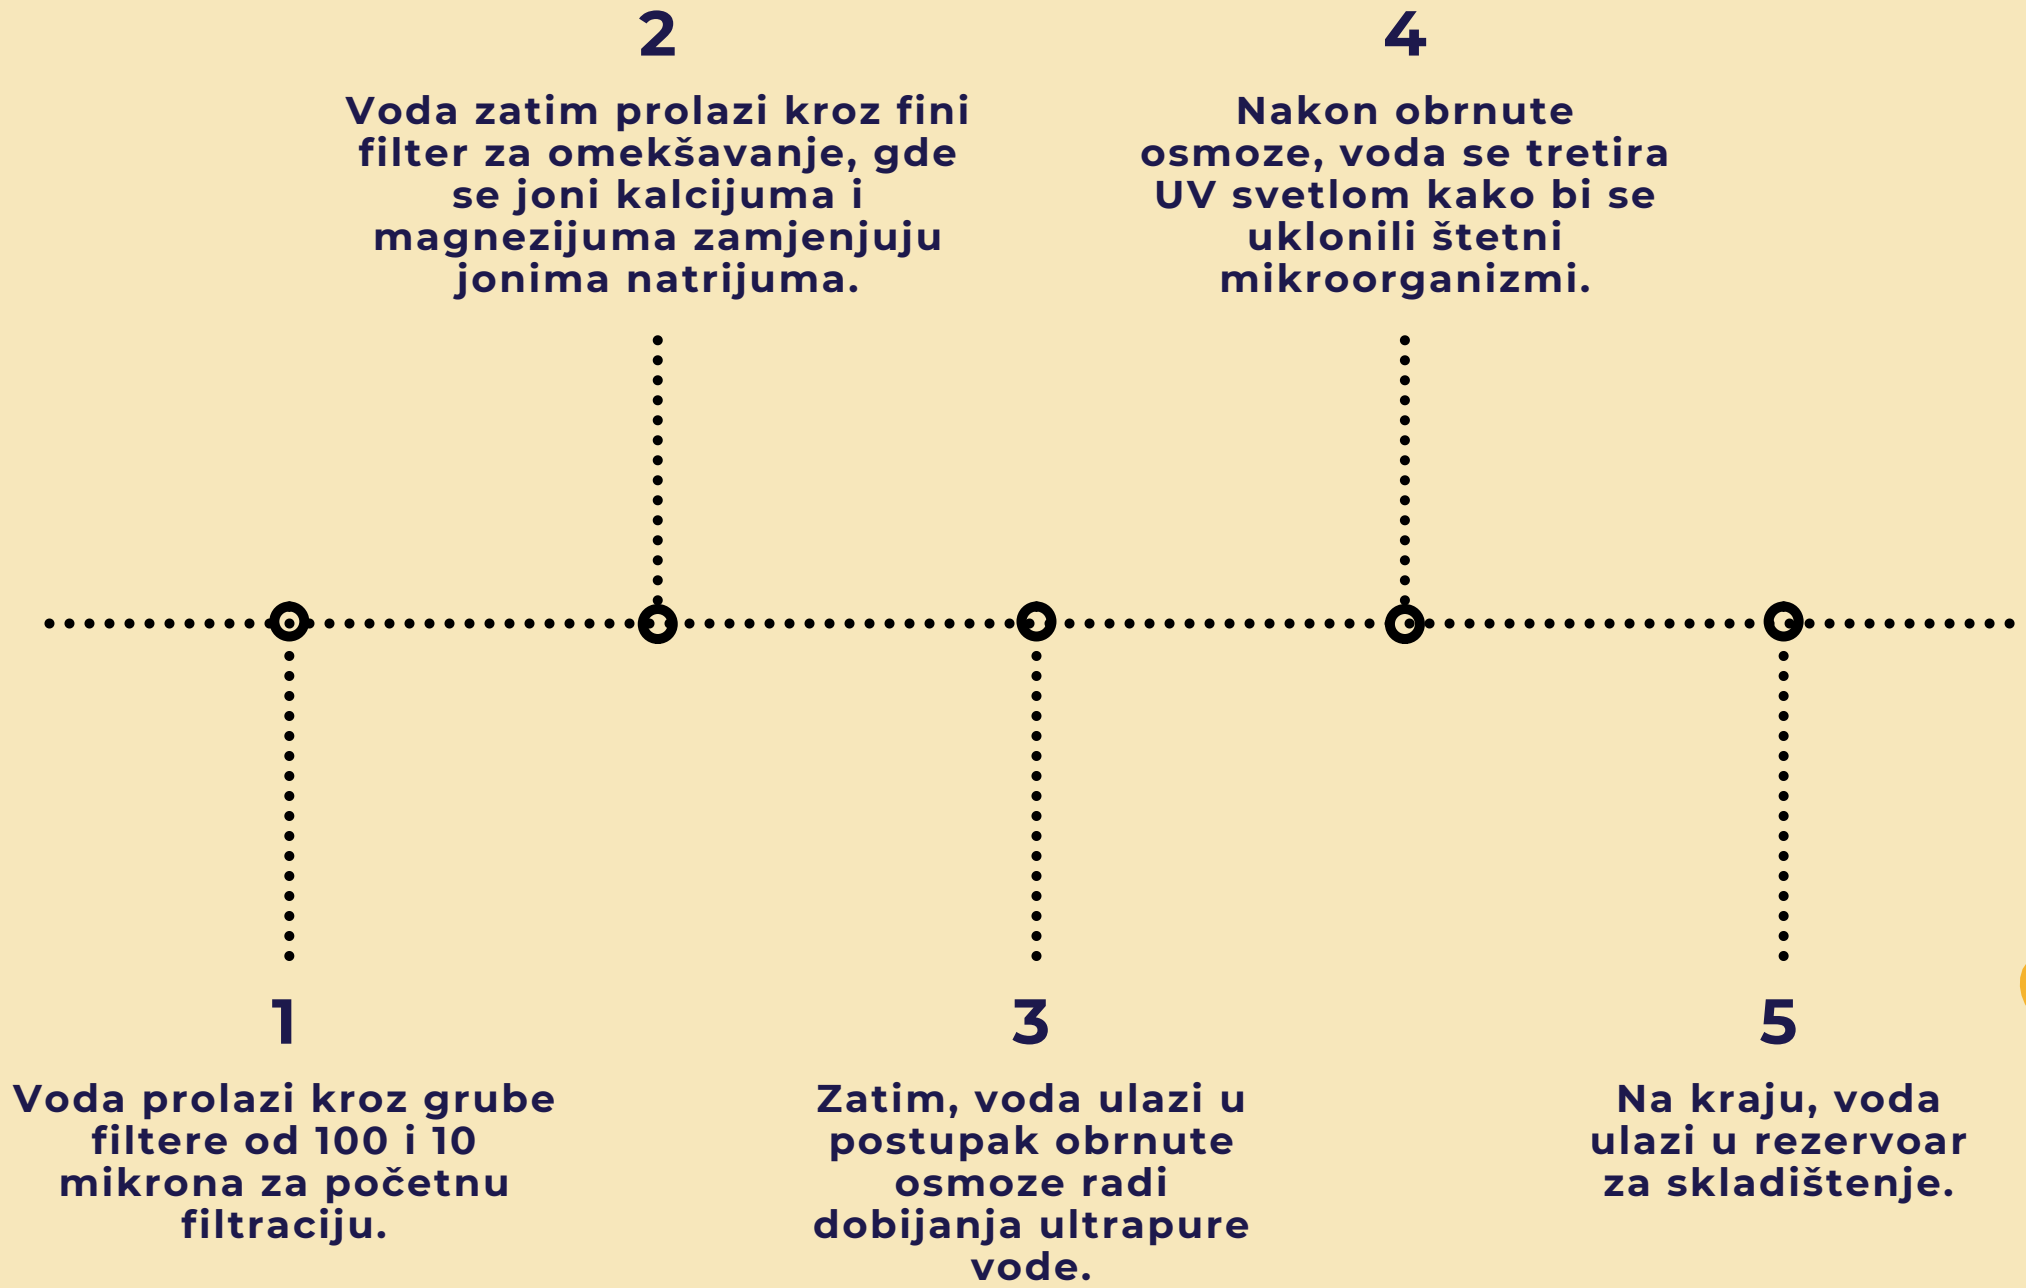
1

Voda prolazi kroz grube filtere od 100 i 10 mikrona za početnu filtraciju.

2

Voda zatim prolazi kroz fini filter za omekšavanje, gde se joni kalcijuma i magnezijuma zamjenjuju jonima natrijuma.

3

Zatim, voda ulazi u postupak obrnute osmoze radi dobijanja ultrapure vode.

4

Nakon obrnute osmoze, voda se tretira UV svetlom kako bi se uklonili štetni mikroorganizmi.

5

Na kraju, voda ulazi u rezervoar za skladištenje.